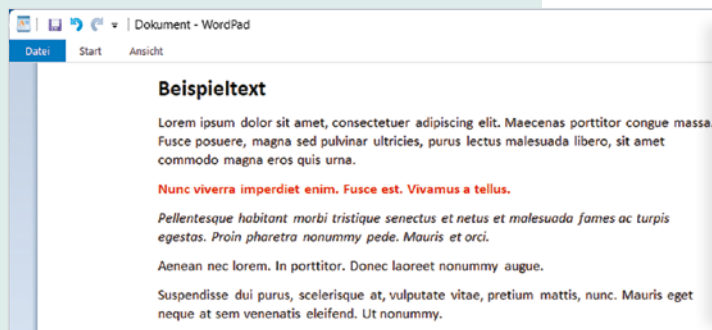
Dokument - WordPad

Datei Start Ansicht

Beispieltext

Lorem ipsum dolor sit amet, consectetuer adipiscing elit. Maecenas porttitor congue massa. Fusce posuere, magna sed pulvinar ultricies, purus lectus malesuada libero, sit amet commodo magna eros quis urna.

Nunc viverra imperdiet enim. Fusce est. Vivamus a tellus.

Pellentesque habitant morbi tristique senectus et netus et malesuada fames ac turpis egestas. Proin pharetra nonummy pede. Mauris et orci.

Aenean nec lorem. In porttitor. Donec laoreet nonummy augue.

Suspendisse dui purus, scelerisque at, vulputate vitae, pretium mattis, nunc. Mauris eget neque at sem venenatis eleifend. Ut nonummy.